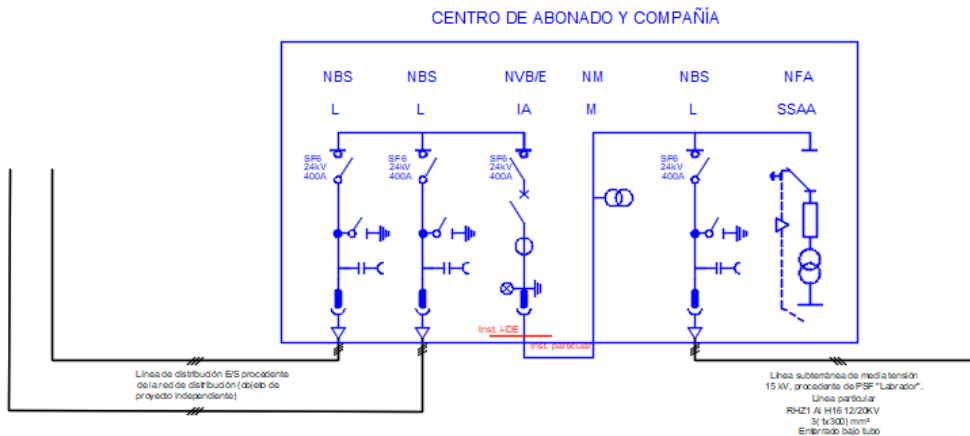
CENTRO DE ABONADO Y COMPAÑÍA

NBS L

SF6 24kV 400A

NBS L

SF6 24kV 400A

NVB/E IA

SF6 24kV 400A

NM M

NBS L

SF6 24kV 400A

NFA SSAA

Inst. I-DE

Inst. particular

Línea de distribución E/S procedente de la red de distribución (objeto de proyecto independiente)

Línea subterránea de media tensión 15 kV, procedente de PSF "Labrador". Línea particular RHZ1 Al H16 12/20KV 3(1x300) mm² Enterrado bajo tubo